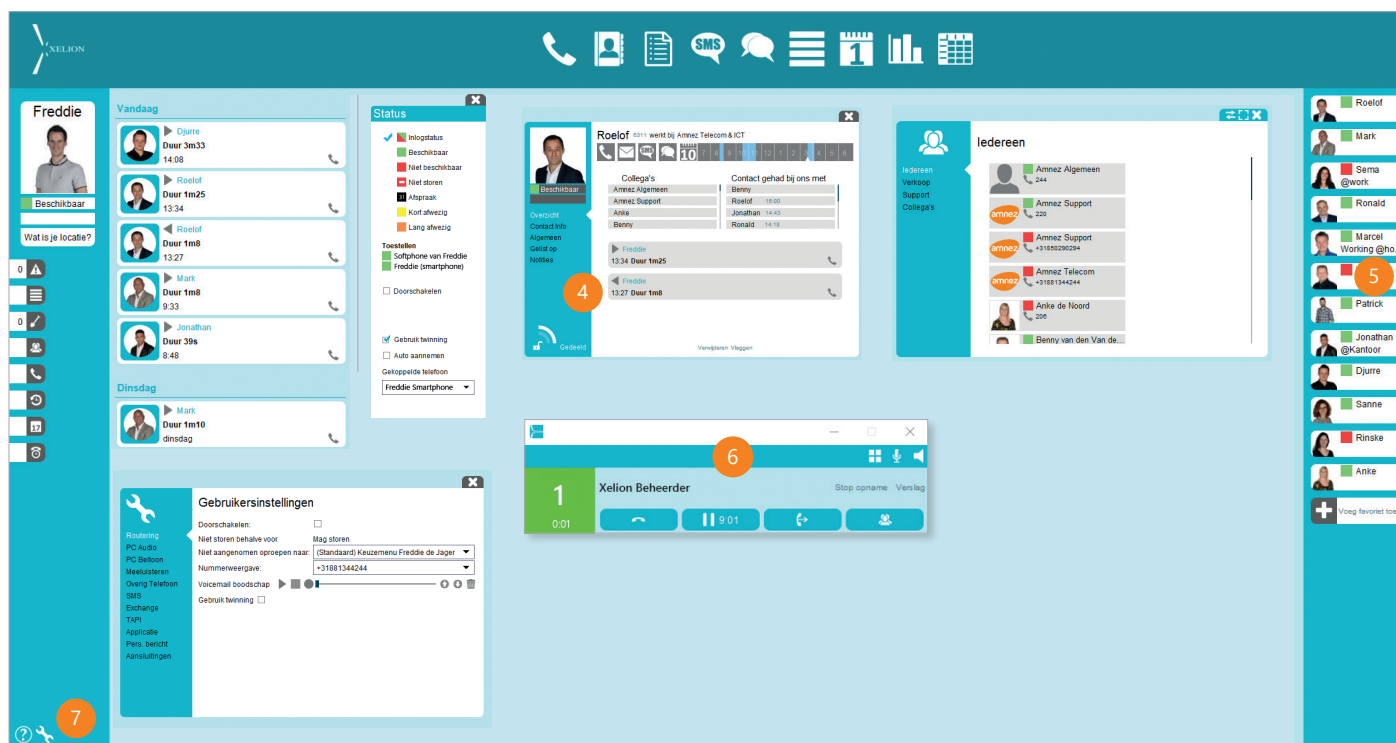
XELION

Freddie
Beschikbaar
Wat is je locatie?
0
0

Vandaag
Djurre
Duur 3m33
14:08
Roelof
Duur 1m25
13:34
Roelof
Duur 1m8
13:27
Mark
Duur 1m8
9:33
Jonathan
Duur 39s
8:48
Dinsdag
Mark
Duur 1m10
dinsdag

Status
Inlogstatus
Beschikbaar
Niet beschikbaar
Niet storen
Afspraak
Kort afwezig
Lang afwezig
Toestellen
Softphone van Freddie
Freddie (smartphone)
Doorschakelen
Gebruik twinning
Auto aannemen
Gekoppelde telefoon
Freddie Smartphone

Roelof 6311 werkt bij Amnez Telecom & ICT
10
Beschikbaar
Overzicht
Contact info
Algemeen
Gelist op
Notities
Gedeeld
Collega's
Amnez Algemeen
Amnez Support
Anke
Benny
Contact gehad bij ons met
Benny
Roelof 16:00
Jonathan 14:43
Ronald 14:18
Freddie
13:34 Duur 1m25
Freddie
13:27 Duur 1m8
Verwijderen Vlaggen
4

Iedereen
Iedereen
Verkoop
Support
Collega's
Amnez Algemeen
244
Amnez Support
220
Amnez Support
+31850290294
Amnez Telecom
+31881344244
Anke de Noord
206
Benny van den Van de...

Roelof
Mark
Sema @work
Ronald
Marcel Working @ho...
5
Patrick
Jonathan @Kantoor
Djurre
Sanne
Rinske
Anke
Voeg favoriet toe

6
1
0:01
Xelion Beheerder
Stop opname Verslag
9:01

Gebruikersinstellingen
Routering
PC Audio
PC Belltoon
Meeluisteren
Overig Telefoon
SMS
Exchange
TAPI
Applicatie
Pers. bericht
Aansluitingen
Doorschakelen:
Niet storen behalve voor: Mag storen
Niet aangenomen oproepen naar: (Standaard) Keuzemenu Freddie de Jager
Nummerweergave: +31881344244
Voicemail boodschap
Gebruik twinning

7